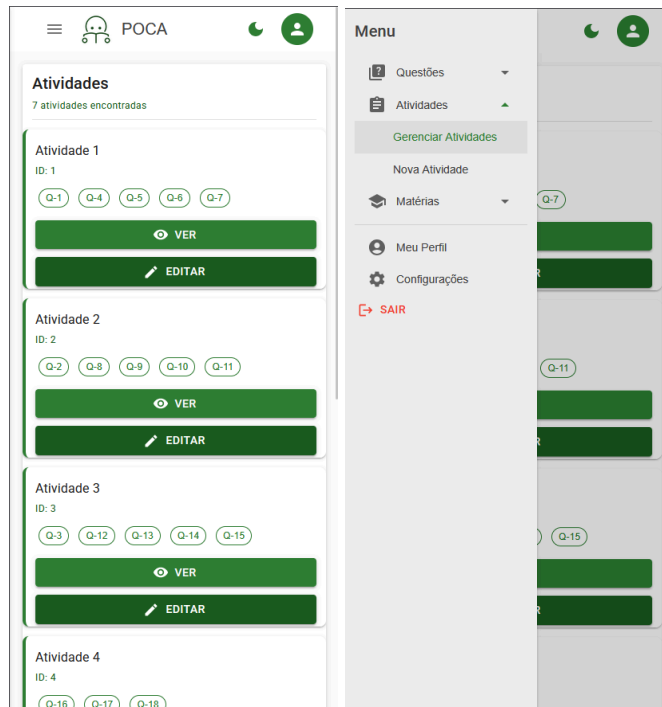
POCA

Atividades
7 atividades encontradas

Atividade 1
ID: 1
Q-1 Q-4 Q-5 Q-6 Q-7
VER
EDITAR

Atividade 2
ID: 2
Q-2 Q-8 Q-9 Q-10 Q-11
VER
EDITAR

Atividade 3
ID: 3
Q-3 Q-12 Q-13 Q-14 Q-15
VER
EDITAR

Atividade 4
ID: 4
Q-16 Q-17 Q-18

Menu
Questões
Atividades
Gerenciar Atividades
Nova Atividade
Matérias
Meu Perfil
Configurações
SAIR

Q-7
Q-11
Q-15